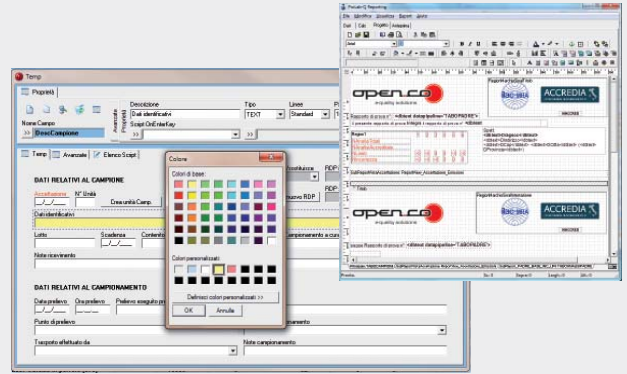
Temp

Proprietà

Nome Campo

BreveCampione

Descrizione

Dati identificativi

Tipo

TEXT

Linee

Standard

Script OnEnterKey

Temp | Avanzate | Elenco Script

DATI RELATIVI AL CAMPIONE

Accettazione

N° Unità

Crea unità Camp.

Dati identificativi

Lotto

Scadenza

Contenitore

campionamento a cura

Note ricevimento

RDP

RDP

nuovo RDP

DATI RELATIVI AL CAMPIONAMENTO

Data prelievo

Ora prelievo

Prelievo eseguito presso

Punto di prelievo

Trasporto effettuato da

Note campionamento

Colore

Colori di base:

Colori personalizzati:

Definisci colori personalizzati >>

OK

Annulla

Fastpdf-Q Reporting

File  Modifica  Visualizza  Rapporti  Aiuto

Dati  Calc  Pagina  Proprietà  Anteprima

Arial

open.co

acquality solutions

ACCREDIA

IMAGINE

Rapporto di prova n°

Il presente rapporto di prova

IMAGINE

open.co

acquality solutions

ACCREDIA

Rapporto di prova n°